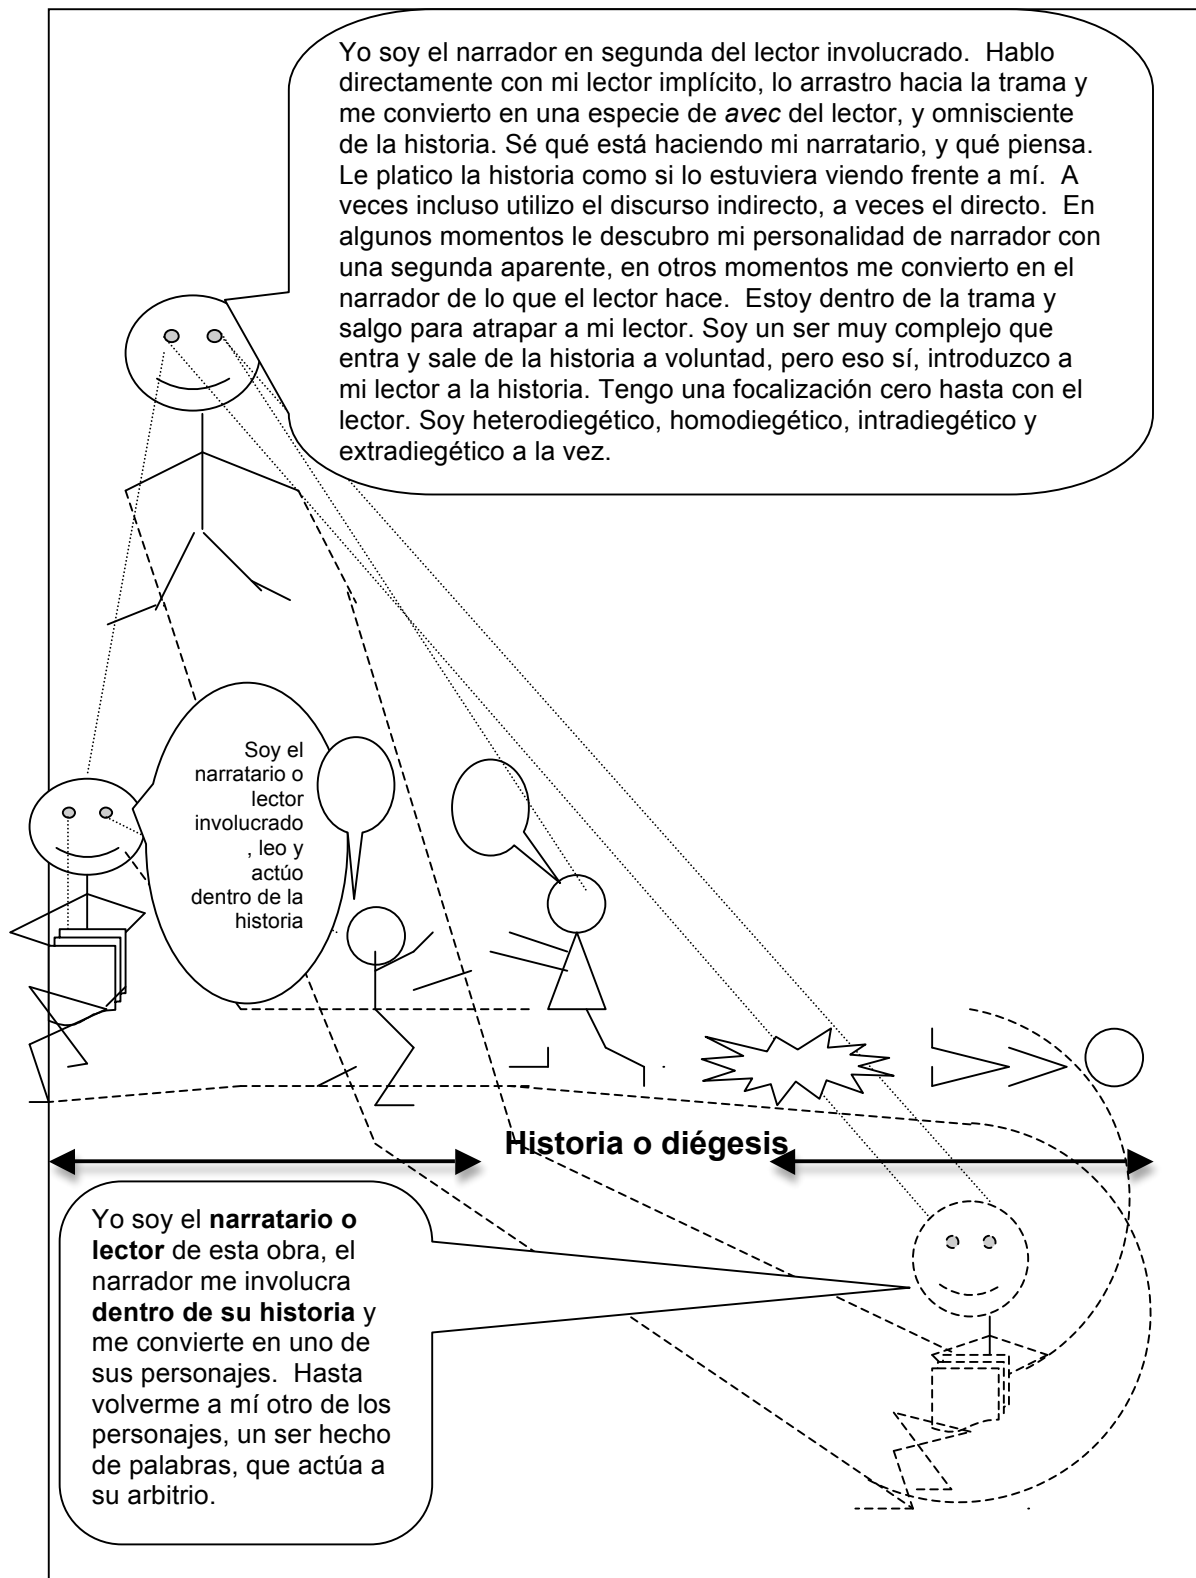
Yo soy el narrador en segunda del lector involucrado. Hablo directamente con mi lector implícito, lo arrastro hacia la trama y me convierto en una especie de *avec* del lector, y omnisciente de la historia. Sé qué está haciendo mi narratario, y qué piensa. Le platico la historia como si lo estuviera viendo frente a mí. A veces incluso utilizo el discurso indirecto, a veces el directo. En algunos momentos le descubro mi personalidad de narrador con una segunda aparente, en otros momentos me convierto en el narrador de lo que el lector hace. Estoy dentro de la trama y salgo para atrapar a mi lector. Soy un ser muy complejo que entra y sale de la historia a voluntad, pero eso sí, introduzco a mi lector a la historia. Tengo una focalización cero hasta con el lector. Soy heterodiegético, homodiegético, intradiegético y extradiegético a la vez.

Soy el narratario o lector involucrado , leo y actúo dentro de la historia

**Historia o diégesis**

Yo soy el **narratario o lector** de esta obra, el narrador me involucra **dentro de su historia** y me convierte en uno de sus personajes. Hasta volverme a mí otro de los personajes, un ser hecho de palabras, que actúa a su arbitrio.